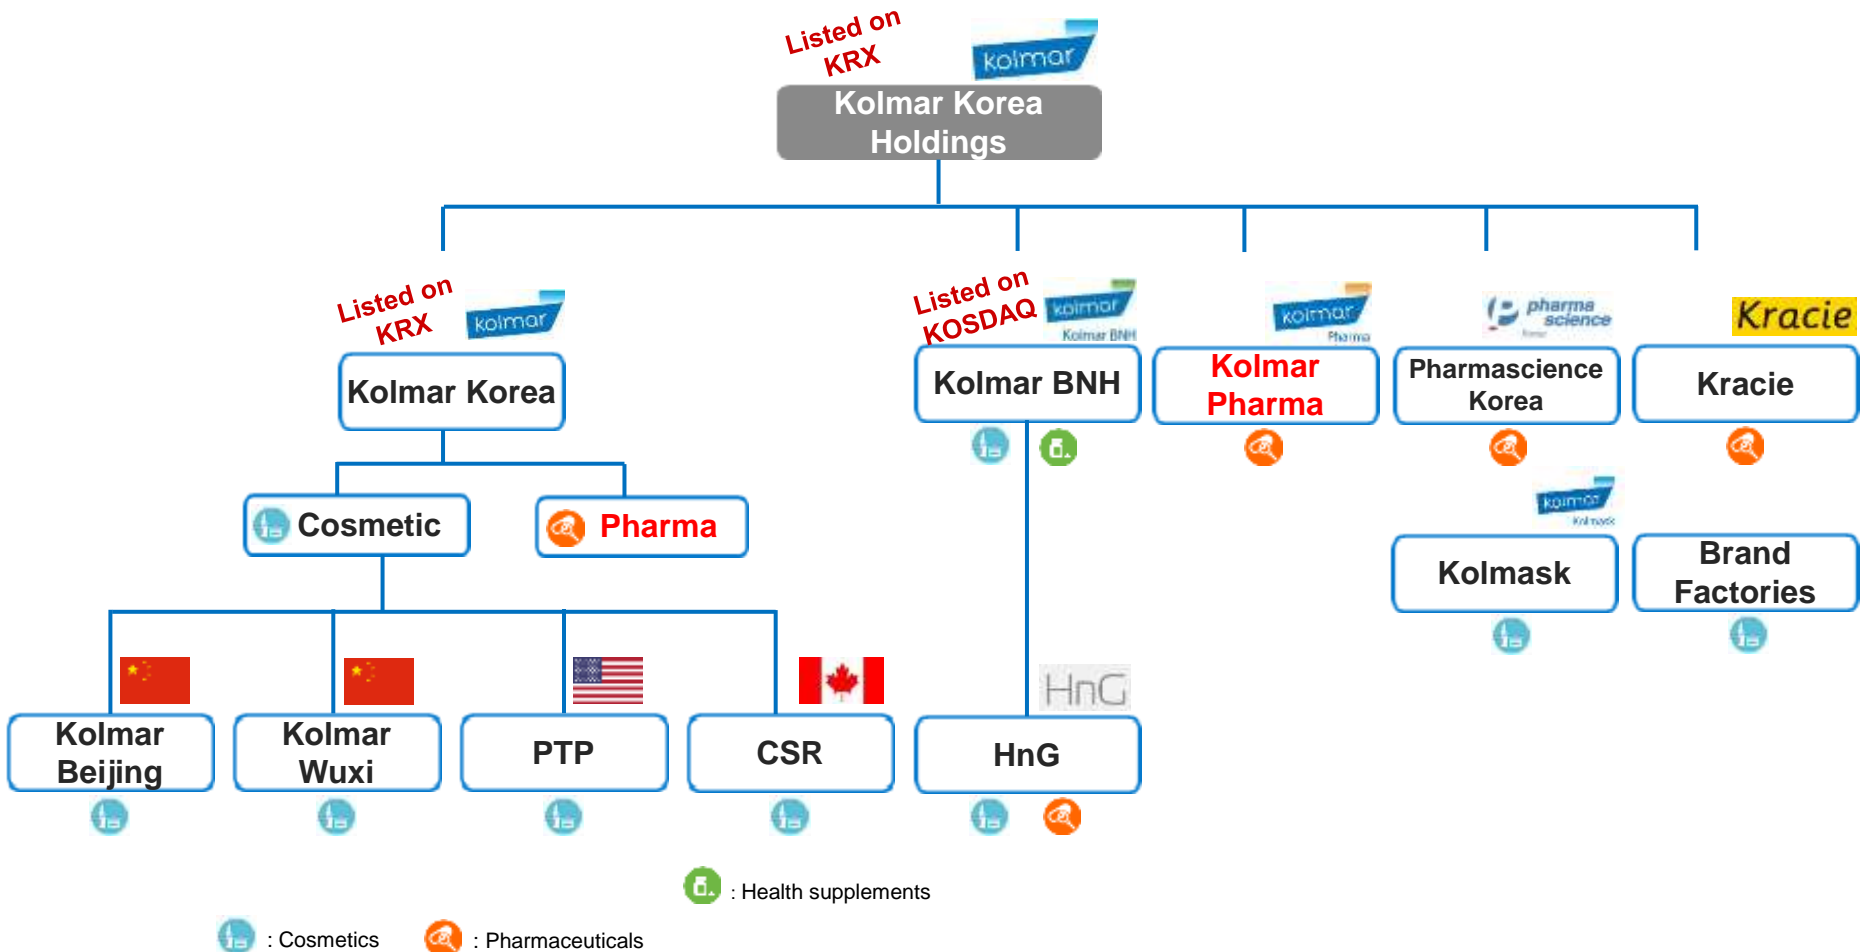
Listed on KRX
kolmar
Kolmar Korea Holdings

Listed on KRX
kolmar
Kolmar Korea

Cosmetic
Pharma

Kolmar Beijing
Kolmar Wuxi
PTP
CSR

Listed on KOSDAQ
kolmar
Kolmar BNH
Kolmar BNH

HnG
HnG

kolmar
Pharma
Kolmar Pharma

pharma science
Pharmascience Korea

kolmar
Kolmask
Kolmask

Kracie
Kracie

Brand Factories

: Health supplements
: Cosmetics
: Pharmaceuticals